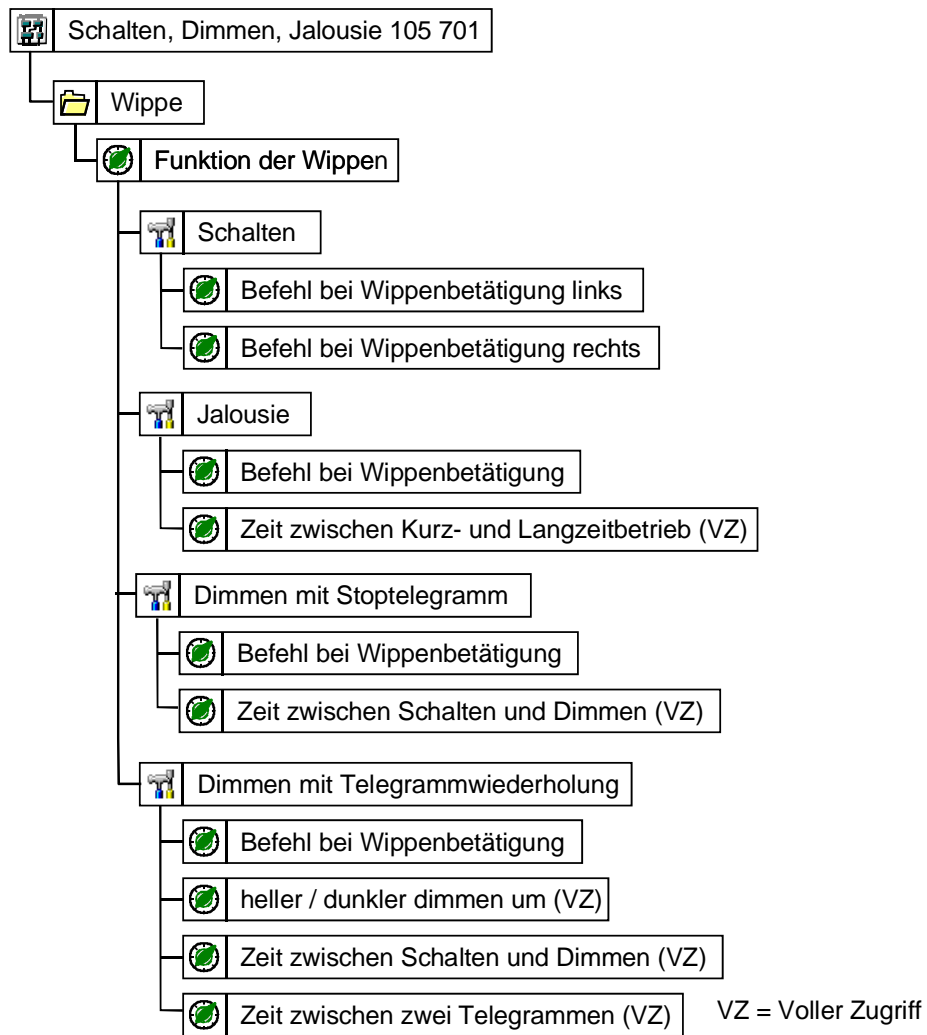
Schalten, Dimmen, Jalousie 105 701

Wippe

Funktion der Wippen

Schalten

Befehl bei Wippenbetätigung links

Befehl bei Wippenbetätigung rechts

Jalousie

Befehl bei Wippenbetätigung

Zeit zwischen Kurz- und Langzeitbetrieb (VZ)

Dimmen mit Stoptelegramm

Befehl bei Wippenbetätigung

Zeit zwischen Schalten und Dimmen (VZ)

Dimmen mit Telegrammwiederholung

Befehl bei Wippenbetätigung

heller / dunkler dimmen um (VZ)

Zeit zwischen Schalten und Dimmen (VZ)

Zeit zwischen zwei Telegrammen (VZ)

VZ = Voller Zugriff